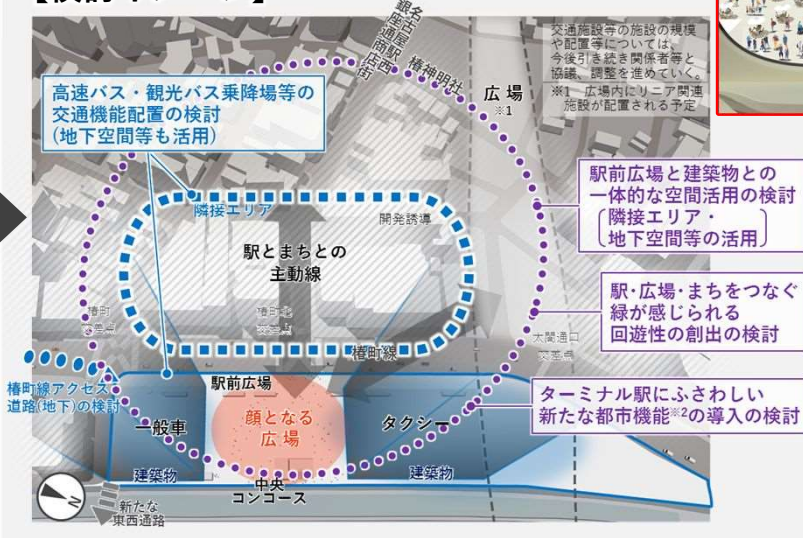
【検討イメージ】

交通施設等の施設の規模や配置等については、今後引き続き関係者等と協議、調整を進めていく。
※1 広場内にリニア関連施設が配置される予定

名古屋駅西 銀座通商店街
椿神明社
広場 ※1

高速バス・観光バス乗降場等の交通機能配置の検討（地下空間等も活用）

隣接エリア
開発誘導
駅とまちとの主動線

駅前広場と建築物との一体的な空間活用の検討〔隣接エリア・地下空間等の活用〕

駅・広場・まちをつなぐ緑が感じられる回遊性の創出の検討

椿町
椿町線
太閤通口

椿町線アクセス道路（地下）の検討

駅前広場
一般車
顔となる広場
タクシー

ターミナル駅にふさわしい新たな都市機能※2の導入の検討

建築物
中央コンコース
建築物
新たな東西通路